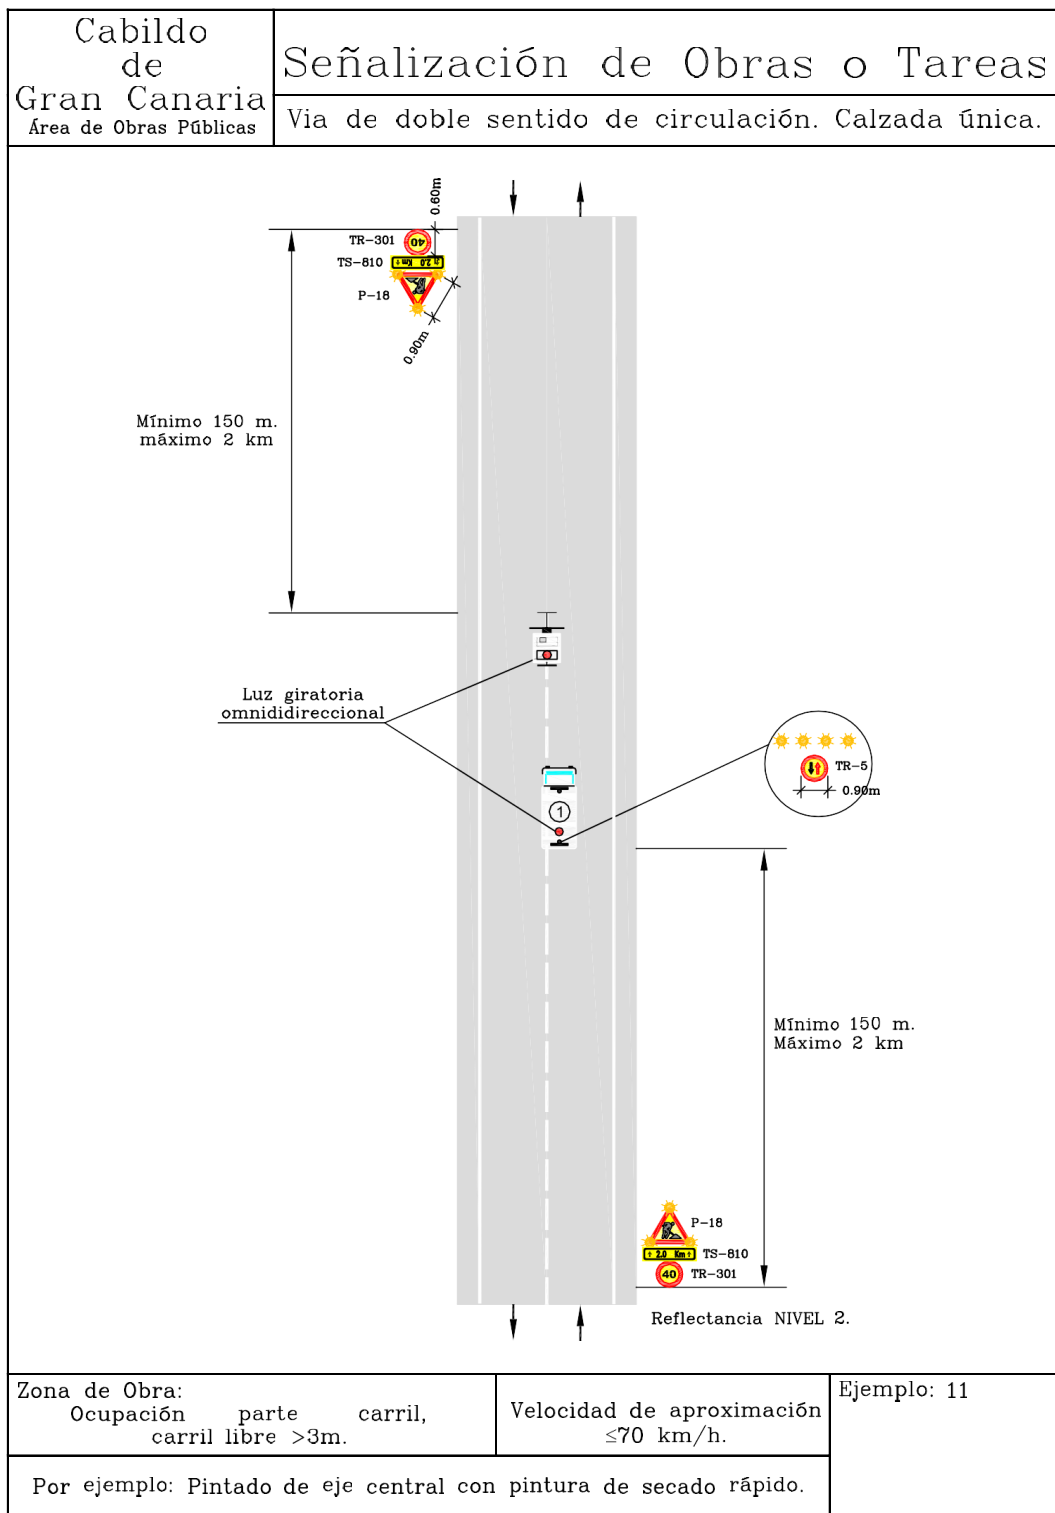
Cabildo de Gran Canaria
Área de Obras Públicas

Señalización de Obras o Tareas

Via de doble sentido de circulación. Calzada única.

0.60m
TR-301
40
TS-810
2.0 Km
P-18
0.90m

Mínimo 150 m. máximo 2 km

Luz giratoria omnididireccional

1

TR-5
0.90m

Mínimo 150 m. Máximo 2 km

P-18
2.0 Km
TS-810
40
TR-301

Reflectancia NIVEL 2.

Zona de Obra:
Ocupación parte carril, carril libre >3m.

Velocidad de aproximación $\leq$70 km/h.

Ejemplo: 11

Por ejemplo: Pintado de eje central con pintura de secado rápido.